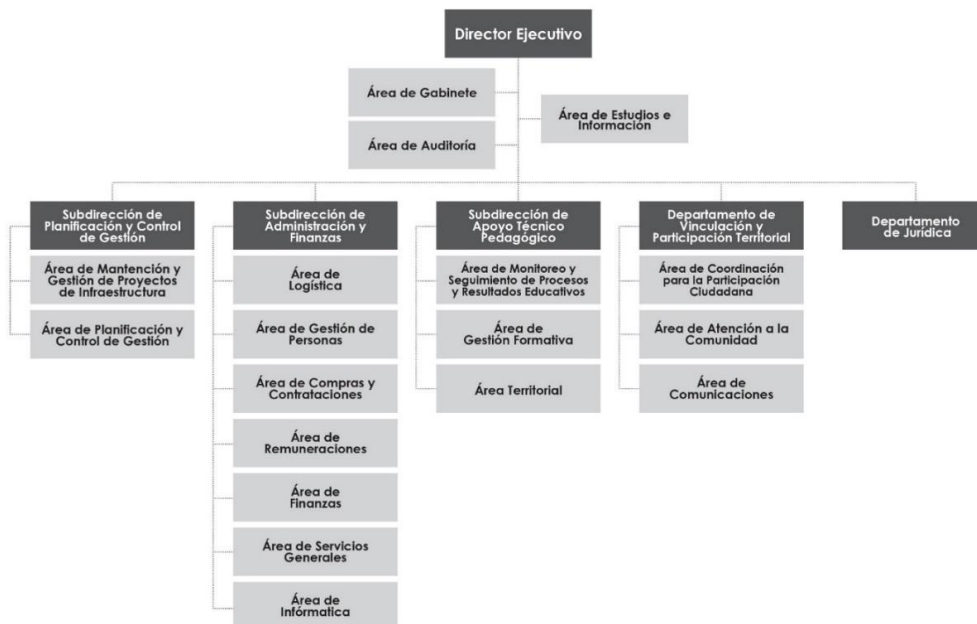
Director Ejecutivo

Área de Gabinete

Área de Auditoría

Área de Estudios e Información

Subdirección de Planificación y Control de Gestión

Área de Mantención y Gestión de Proyectos de Infraestructura

Área de Planificación y Control de Gestión

Subdirección de Administración y Finanzas

Área de Logística

Área de Gestión de Personas

Área de Compras y Contrataciones

Área de Remuneraciones

Área de Finanzas

Área de Servicios Generales

Área de Infórmatica

Subdirección de Apoyo Técnico Pedagógico

Área de Monitoreo y Seguimiento de Procesos y Resultados Educativos

Área de Gestión Formativa

Área Territorial

Departamento de Vinculación y Participación Territorial

Área de Coordinación para la Participación Ciudadana

Área de Atención a la Comunidad

Área de Comunicaciones

Departamento de Jurídica